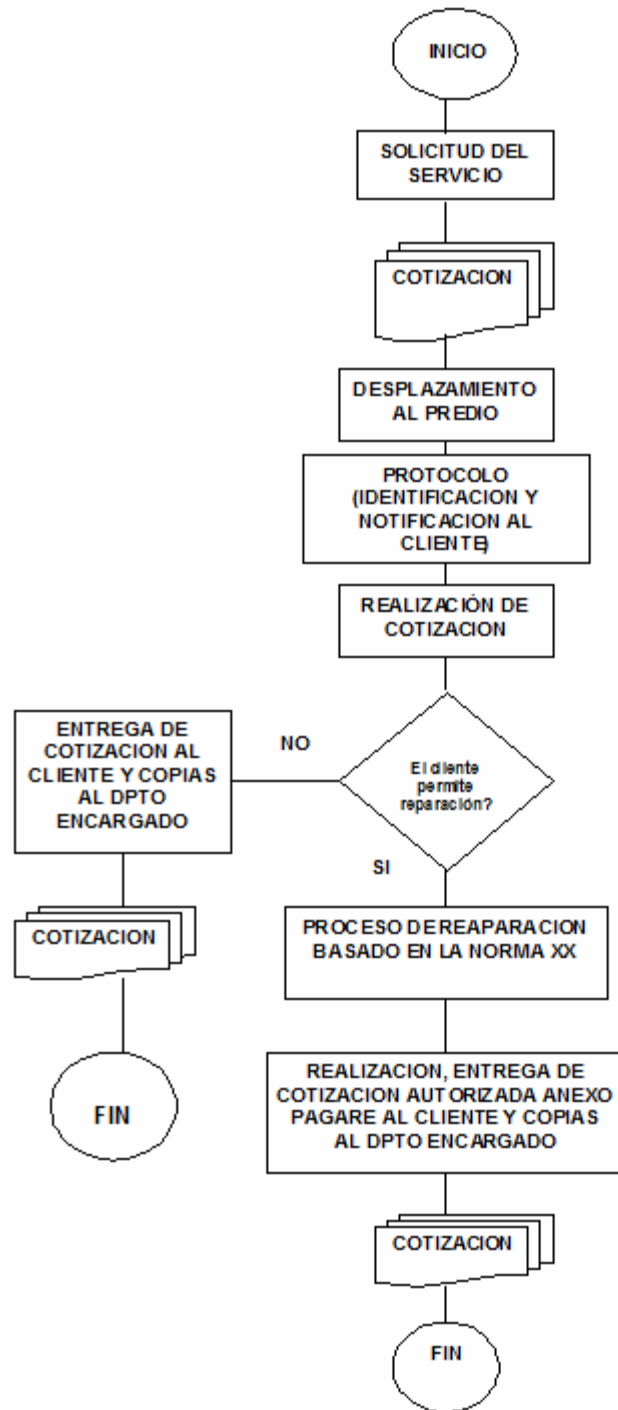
INICIO

SOLICITUD DEL SERVICIO

COTIZACION

DESPLAZAMIENTO AL PREDIO

PROTOCOLO (IDENTIFICACION Y NOTIFICACION AL CLIENTE)

REALIZACIÓN DE COTIZACION

El cliente permite reparación?

NO

ENTREGA DE COTIZACION AL CLIENTE Y COPIAS AL DPTO ENCARGADO

COTIZACION

FIN

SI

PROCESO DEREAPARACION BASADO EN LA NORMA XX

REALIZACION, ENTREGA DE COTIZACION AUTORIZADA ANEXO PAGARE AL CLIENTE Y COPIAS AL DPTO ENCARGADO

COTIZACION

FIN